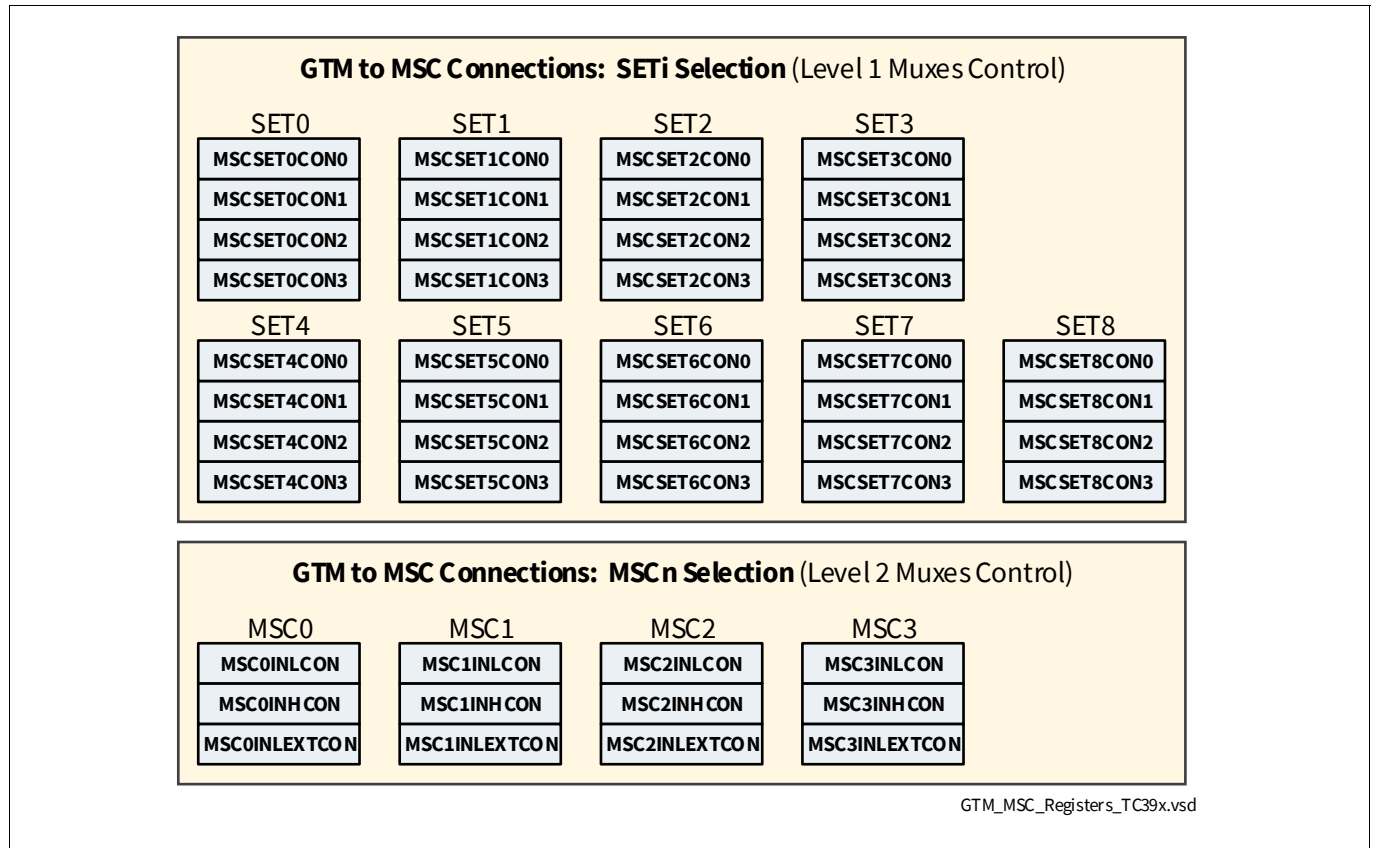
**GTM to MSC Connections: SETi Selection** (Level 1 Muxes Control)

SET0
MSCSET0CON0
MSCSET0CON1
MSCSET0CON2
MSCSET0CON3

SET1
MSCSET1CON0
MSCSET1CON1
MSCSET1CON2
MSCSET1CON3

SET2
MSCSET2CON0
MSCSET2CON1
MSCSET2CON2
MSCSET2CON3

SET3
MSCSET3CON0
MSCSET3CON1
MSCSET3CON2
MSCSET3CON3

SET4
MSCSET4CON0
MSCSET4CON1
MSCSET4CON2
MSCSET4CON3

SET5
MSCSET5CON0
MSCSET5CON1
MSCSET5CON2
MSCSET5CON3

SET6
MSCSET6CON0
MSCSET6CON1
MSCSET6CON2
MSCSET6CON3

SET7
MSCSET7CON0
MSCSET7CON1
MSCSET7CON2
MSCSET7CON3

SET8
MSCSET8CON0
MSCSET8CON1
MSCSET8CON2
MSCSET8CON3

**GTM to MSC Connections: MSCn Selection** (Level 2 Muxes Control)

MSC0
MSC0INLCON
MSC0INHCON
MSC0INLEXTCON

MSC1
MSC1INLCON
MSC1INHCON
MSC1INLEXTCON

MSC2
MSC2INLCON
MSC2INHCON
MSC2INLEXTCON

MSC3
MSC3INLCON
MSC3INHCON
MSC3INLEXTCON

GTM_MSC_Registers_TC39x.vsd